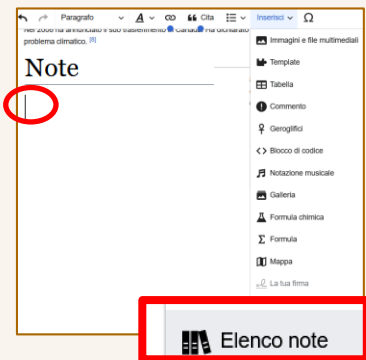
Paragrafo
Cita
Inserisci
Ω

Nel 2008 ha annunciato il suo trasferimento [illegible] Canada. Ha dichiarato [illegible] problema climatico. [8]

Note

Immagini e file multimediali
Template
Tabella
Commento
Geroglifici
Blocco di codice
Notazione musicale
Galleria
Formula chimica
Formula
Mappa
La tua firma

Elenco note